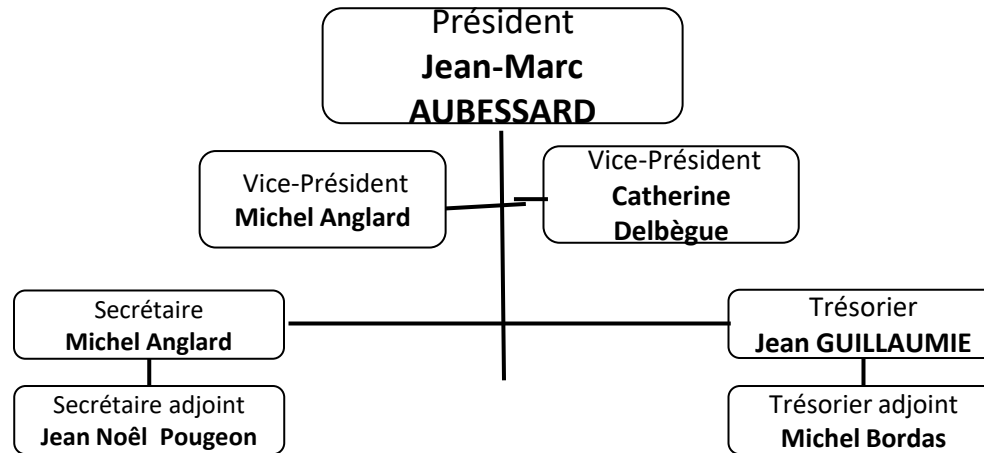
Président
**Jean-Marc AUBESSARD**

Vice-Président
**Michel Anglard**

Vice-Président
**Catherine Delbègue**

Secrétaire
**Michel Anglard**

Trésorier
**Jean GUILLAUMIE**

Secrétaire adjoint
**Jean Noêl Pougeon**

Trésorier adjoint
**Michel Bordas**